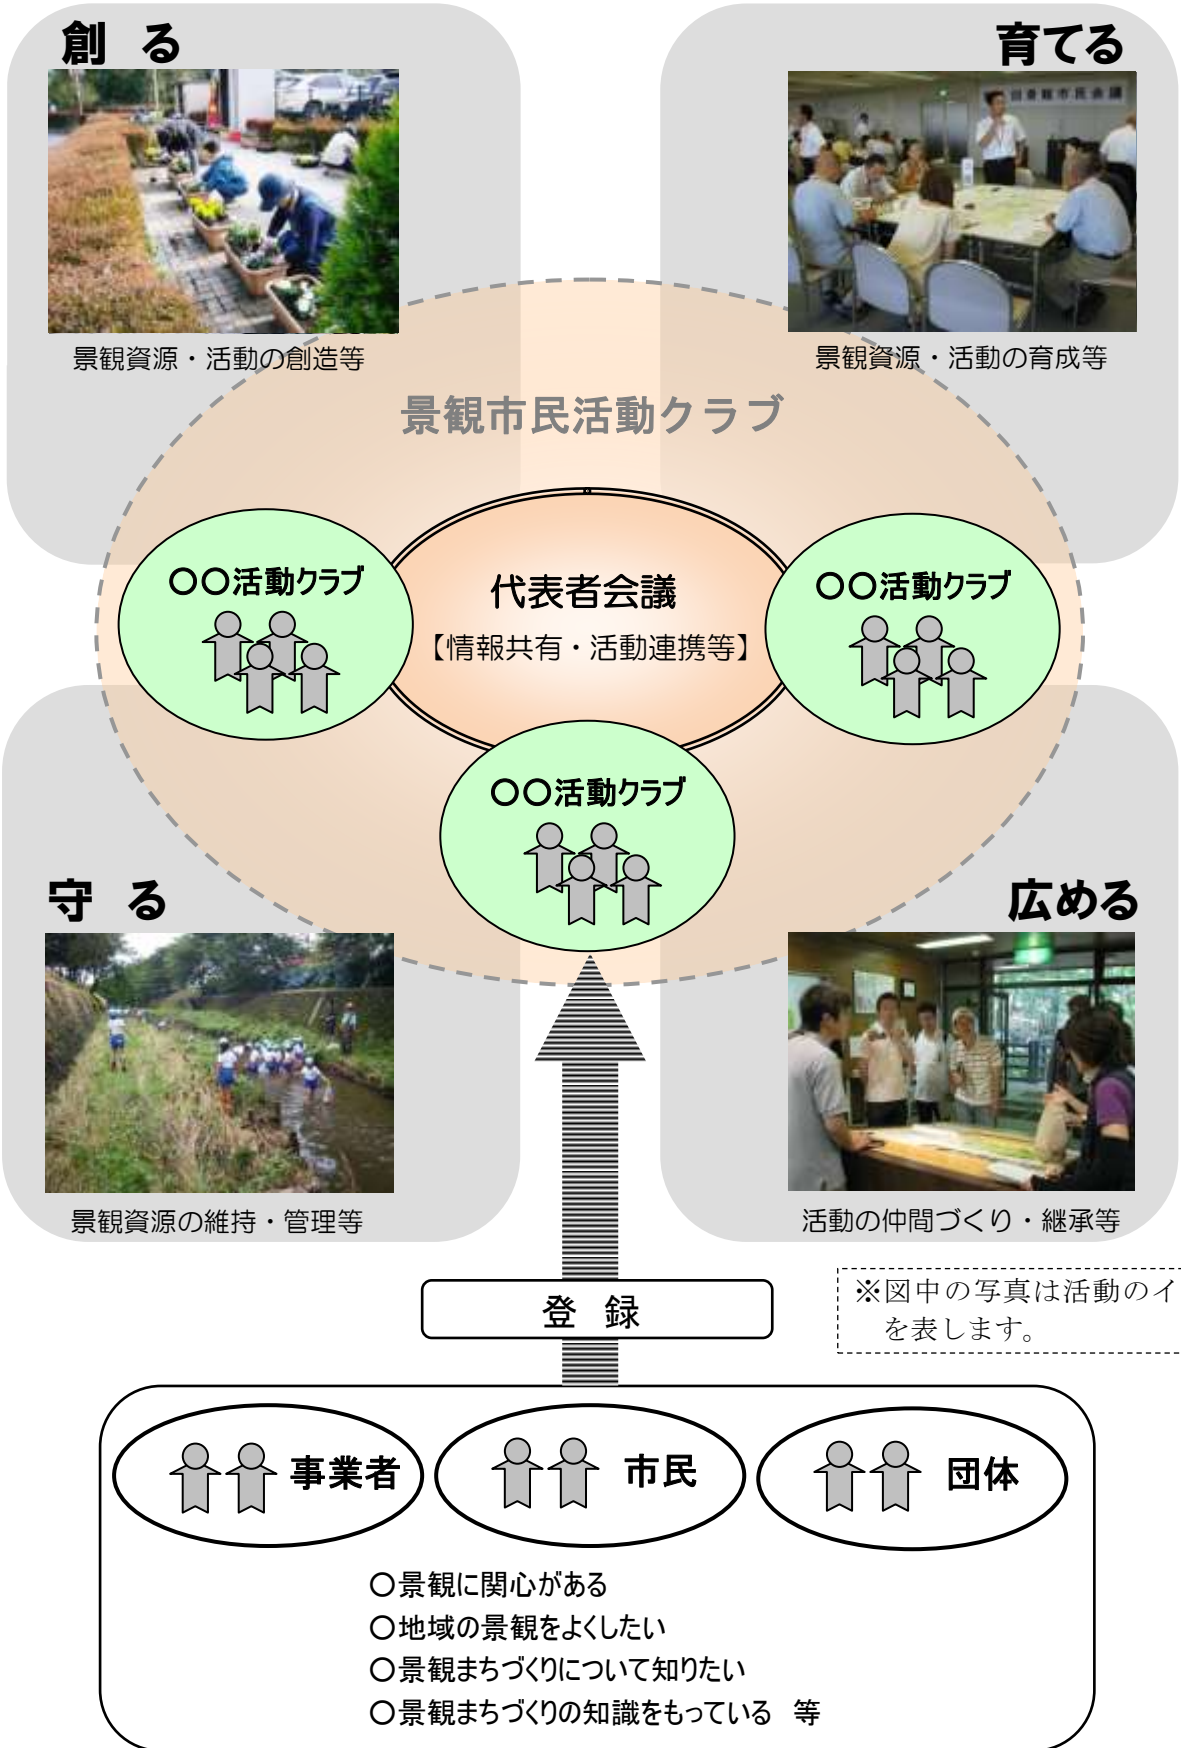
創　る

景観資源・活動の創造等

育てる

景観資源・活動の育成等

景観市民活動クラブ

○○活動クラブ

代表者会議
【情報共有・活動連携等】

○○活動クラブ

○○活動クラブ

守　る

景観資源の維持・管理等

広める

活動の仲間づくり・継承等

登　録

※図中の写真は活動のイ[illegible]
を表します。

事業者

市民

団体

○景観に関心がある
○地域の景観をよくしたい
○景観まちづくりについて知りたい
○景観まちづくりの知識をもっている　等